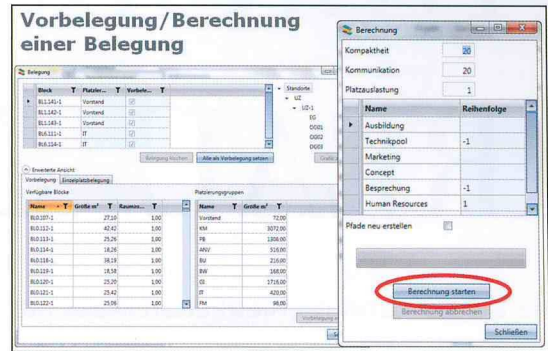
Vorbelegung/Berechnung einer Belegung

Belegung

| Block | Platzier... | Vorbele... |
|---|---|---|
| BL1.141-1 | Vorstand | ☑ |
| BL1.142-1 | Vorstand | ☑ |
| BL1.143-1 | Vorstand | ☑ |
| BL6.111-1 | IT | ☑ |
| BL6.114-1 | IT | ☑ |

Standorte
UZ
UZ-1
EG
OG01
OG02
OG03

Belegung löschen
Alle als Vorbelegung setzen
Grafik

Erweiterte Ansicht
Vorbelegung
Einzelplatzbelegung

Verfügbare Blöcke

| Name | Größe m² | Raumos... |
|---|---|---|
| BL0.107-1 | 27,10 | 1,00 |
| BL0.122-1 | 42,42 | 1,00 |
| BL0.113-1 | 25,26 | 1,00 |
| BL0.114-1 | 18,26 | 1,00 |
| BL0.118-1 | 38,19 | 1,00 |
| BL0.119-1 | 18,58 | 1,00 |
| BL0.120-1 | 25,20 | 1,00 |
| BL0.121-1 | 25,42 | 1,00 |
| BL0.122-1 | 25,56 | 1,00 |

Platzierungsgruppen

| Name | Größe m² |
|---|---|
| Vorstand | 72,00 |
| KM | 3072,00 |
| PB | 1308,00 |
| ANV | 516,00 |
| BU | 216,00 |
| BW | 168,00 |
| GS | 1716,00 |
| IT | 420,00 |
| FM | 96,00 |

Vorbelegung

Berechnung

Kompaktheit 20
Kommunikation 20
Platzauslastung 1

| Name | Reihenfolge |
|---|---|
| Ausbildung | |
| Technikpool | -1 |
| Marketing | |
| Concept | |
| Besprechung | -1 |
| Human Resources | 1 |

Pfade neu erstellen

Berechnung starten
Berechnung abbrechen
Schließen